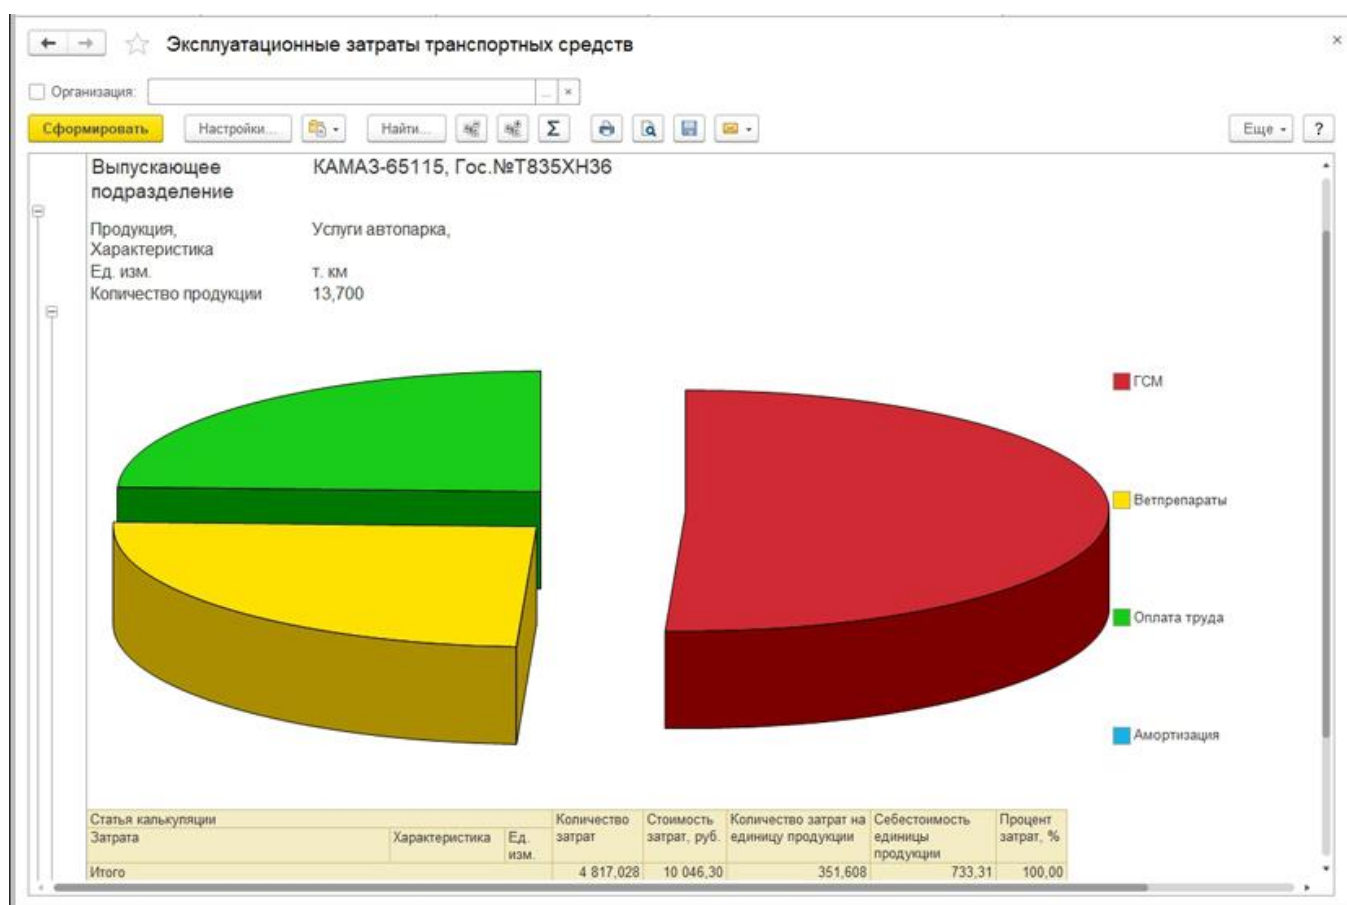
Эксплуатационные затраты транспортных средств

Организация: ... ×

Сформировать Настройки... Найти... Σ Еще ?

Выпускающее подразделение КАМАЗ-65115, Гос.№Т835ХН36

Продукция, Характеристика Услуги автопарка,
Ед. изм. т. км
Количество продукции 13,700

ГСМ
Ветпрепараты
Оплата труда
Амортизация

| Статья калькуляции | | | Количество затрат | Стоимость затрат, руб. | Количество затрат на единицу продукции | Себестоимость единицы продукции | Процент затрат, % |
|---|---|---|---|---|---|---|---|
| Затрата | Характеристика | Ед. изм. | | | | | |
| Итого | | | 4 817,028 | 10 046,30 | 351,608 | 733,31 | 100,00 |